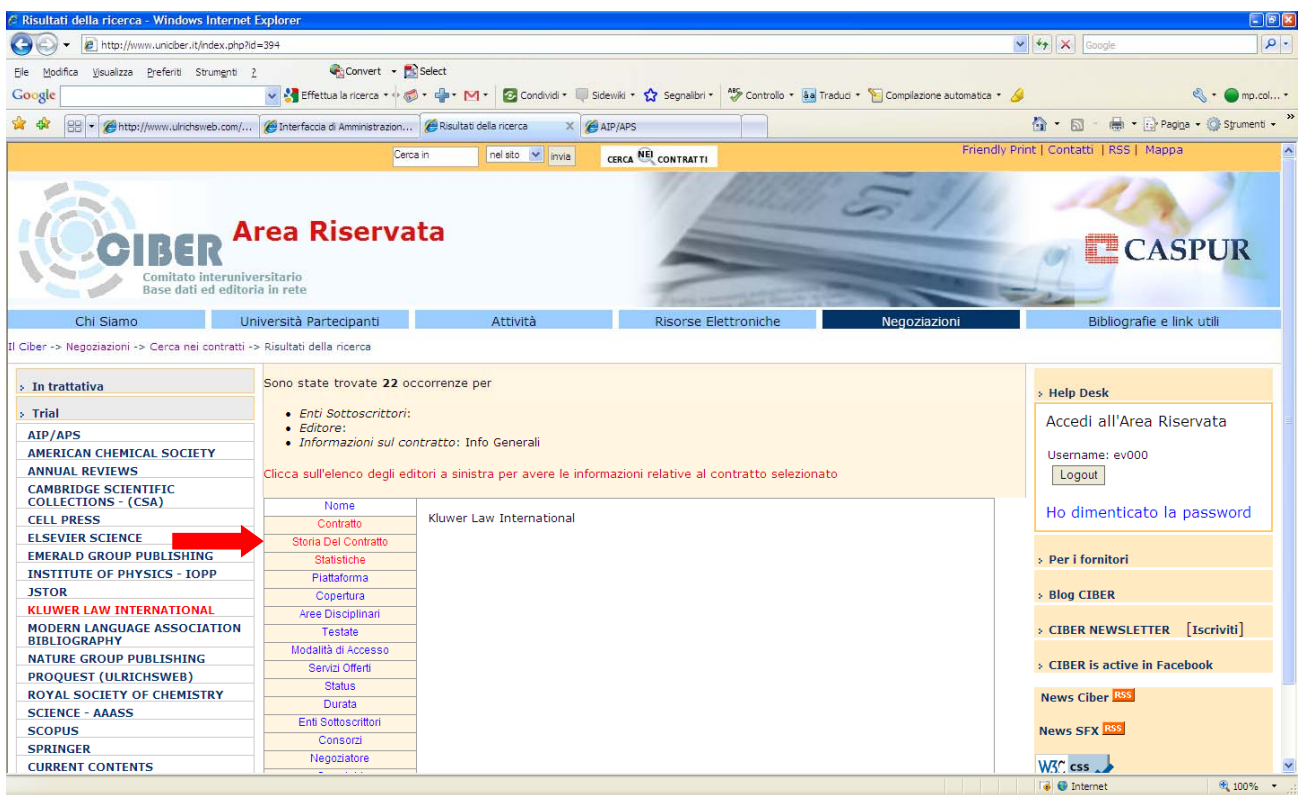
Risultati della ricerca - Windows Internet Explorer

http://www.unicber.it/index.php?id=394

Google

File Modifica Visualizza Preferiti Strumenti ?

Convert Select

Google

Effettua la ricerca Condividi Sidewiki Segnalibri Controllo Traduci Compilazione automatica mp.col...

http://www.ulrichsweb.com/... Interfaccia di Amministrazion... Risultati della ricerca AIP/APS

Pagina Strumenti

Cerca in nel sito invia CERCA NEI CONTRATTI

Friendly Print | Contatti | RSS | Mappa

CIBER Area Riservata
Comitato interuniversitario
Base dati ed editoria in rete

CASPUR

Chi Siamo | Università Partecipanti | Attività | Risorse Elettroniche | Negoziazioni | Bibliografie e link utili

Il Ciber -> Negoziazioni -> Cerca nei contratti -> Risultati della ricerca

In trattativa
Trial
AIP/APS
AMERICAN CHEMICAL SOCIETY
ANNUAL REVIEWS
CAMBRIDGE SCIENTIFIC COLLECTIONS - (CSA)
CELL PRESS
ELSEVIER SCIENCE
EMERALD GROUP PUBLISHING
INSTITUTE OF PHYSICS - IOPP
JSTOR
KLUWER LAW INTERNATIONAL
MODERN LANGUAGE ASSOCIATION BIBLIOGRAPHY
NATURE GROUP PUBLISHING
PROQUEST (ULRICHSWEB)
ROYAL SOCIETY OF CHEMISTRY
SCIENCE - AAASS
SCOPUS
SPRINGER
CURRENT CONTENTS

Sono state trovate 22 occorrenze per

• Enti Sottoscrittori:
• Editore:
• Informazioni sul contratto: Info Generali

Clicca sull'elenco degli editori a sinistra per avere le informazioni relative al contratto selezionato

Nome
Contratto
Storia Del Contratto
Statistiche
Piattaforma
Copertura
Aree Disciplinari
Testate
Modalità di Accesso
Servizi Offerti
Status
Durata
Enti Sottoscrittori
Consorzi
Negoziatore

Kluwer Law International

Help Desk
Accedi all'Area Riservata
Username: ev000
Logout
Ho dimenticato la password

Per i fornitori
Blog CIBER
CIBER NEWSLETTER [Iscriviti]
CIBER is active in Facebook
News Ciber RSS
News SFX RSS
W3C css

Internet 100%